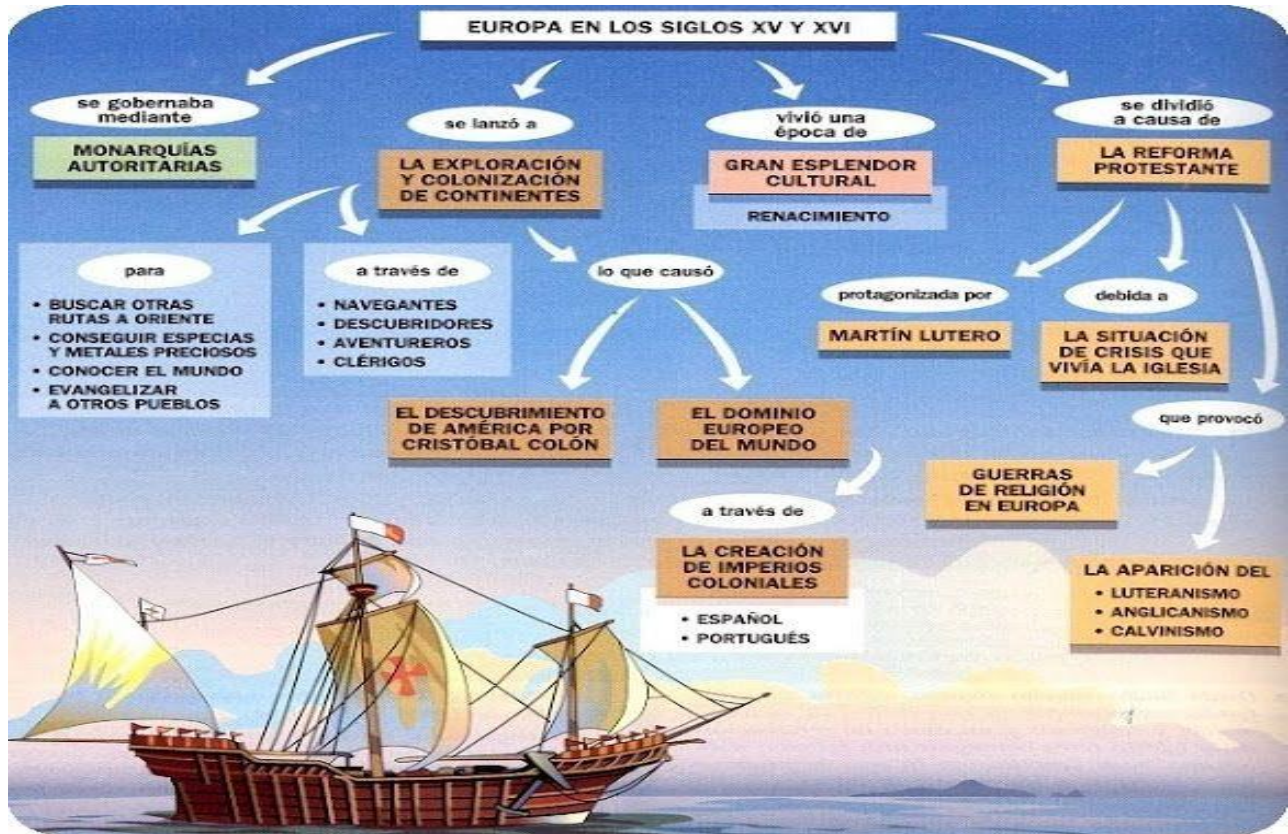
EUROPA EN LOS SIGLOS XV Y XVI

se gobernaba mediante

MONARQUÍAS AUTORITARIAS

se lanzó a

LA EXPLORACIÓN Y COLONIZACIÓN DE CONTINENTES

vivió una época de

GRAN ESPLENDOR CULTURAL

RENACIMIENTO

se dividió a causa de

LA REFORMA PROTESTANTE

para

• BUSCAR OTRAS RUTAS A ORIENTE
• CONSEGUIR ESPECIAS Y METALES PRECIOSOS
• CONOCER EL MUNDO
• EVANGELIZAR A OTROS PUEBLOS

a través de

• NAVEGANTES
• DESCUBRIDORES
• AVENTUREROS
• CLÉRIGOS

lo que causó

EL DESCUBRIMIENTO DE AMÉRICA POR CRISTÓBAL COLÓN

EL DOMINIO EUROPEO DEL MUNDO

a través de

LA CREACIÓN DE IMPERIOS COLONIALES

• ESPAÑOL
• PORTUGUÉS

protagonizada por

MARTÍN LUTERO

debida a

LA SITUACIÓN DE CRISIS QUE VIVÍA LA IGLESIA

que provocó

GUERRAS DE RELIGIÓN EN EUROPA

LA APARICIÓN DEL

• LUTERANISMO
• ANGLICANISMO
• CALVINISMO